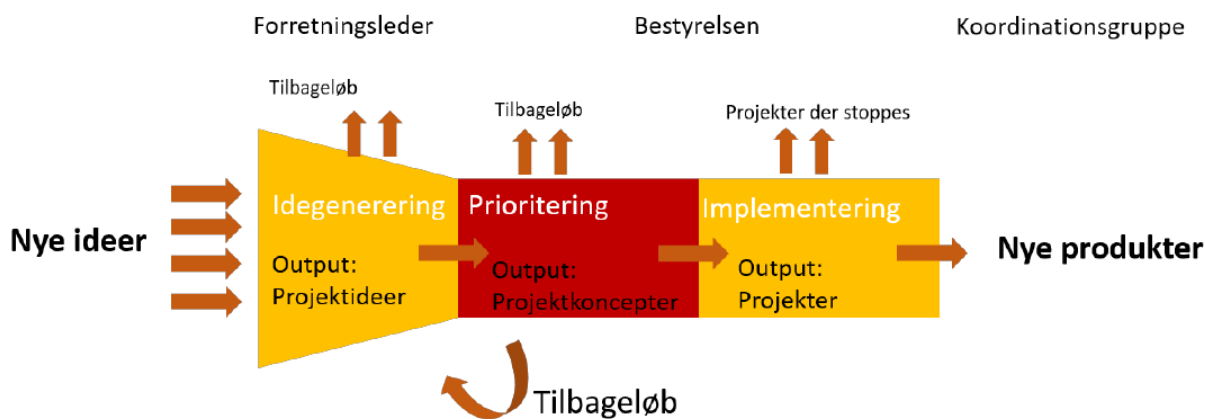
Forretningsleder

Bestyrelsen

Koordinationsgruppe

Tilbageløb

Tilbageløb

Projekter der stoppes

Nye ideer

Idegenerering

Output: Projektideer

Prioritering

Output: Projektkoncepter

Implementering

Output: Projekter

Nye produkter

Tilbageløb